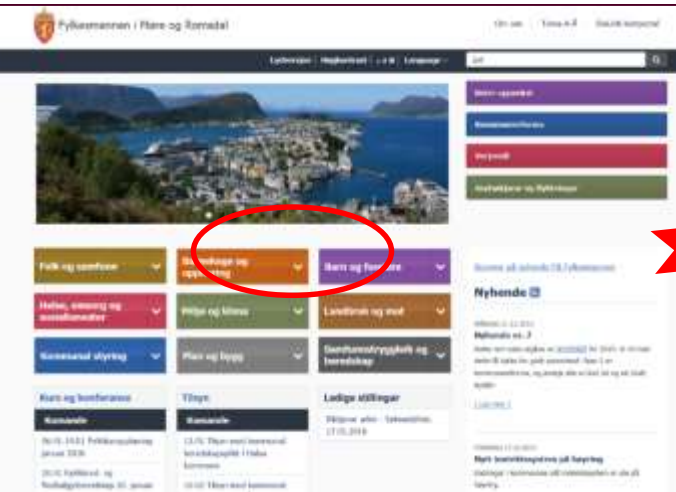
Fylkesmannen i Møre og Romsdal

Om oss | Kontakt | Søk etter innhold

Lydversjon | Høgkontrast | A A | Language

Folk og samfunn
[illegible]
Barn og foreldre
Helse, omsorg og sosialtenester
Miljø og klima
Landbruk og mat
Kommunal styring
Plan og bygg
Samfunnstryggleik og beredskap

Kurs og konferansar
Tilsyn
Ledige stillingar

Nyhende

Les meir